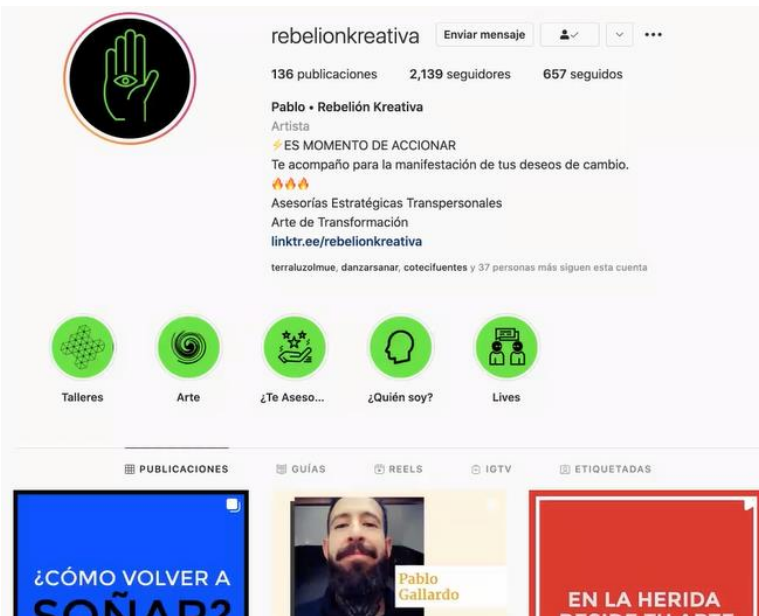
rebelionkreativa Enviar mensaje

136 publicaciones 2,139 seguidores 657 seguidos

Pablo • Rebelión Kreativa
Artista
⚡ES MOMENTO DE ACCIONAR
Te acompaño para la manifestación de tus deseos de cambio.
🔥🔥🔥
Asesorías Estratégicas Transpersonales
Arte de Transformación
linktr.ee/rebelionkreativa

terraluzolmue, danzarsanar, cotecifuentes y 37 personas más siguen esta cuenta

Talleres
Arte
¿Te Aseso...
¿Quién soy?
Lives

PUBLICACIONES GUÍAS REELS IGTV ETIQUETADAS

¿CÓMO VOLVER A SOÑAR?

Pablo Gallardo

EN LA HERIDA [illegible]